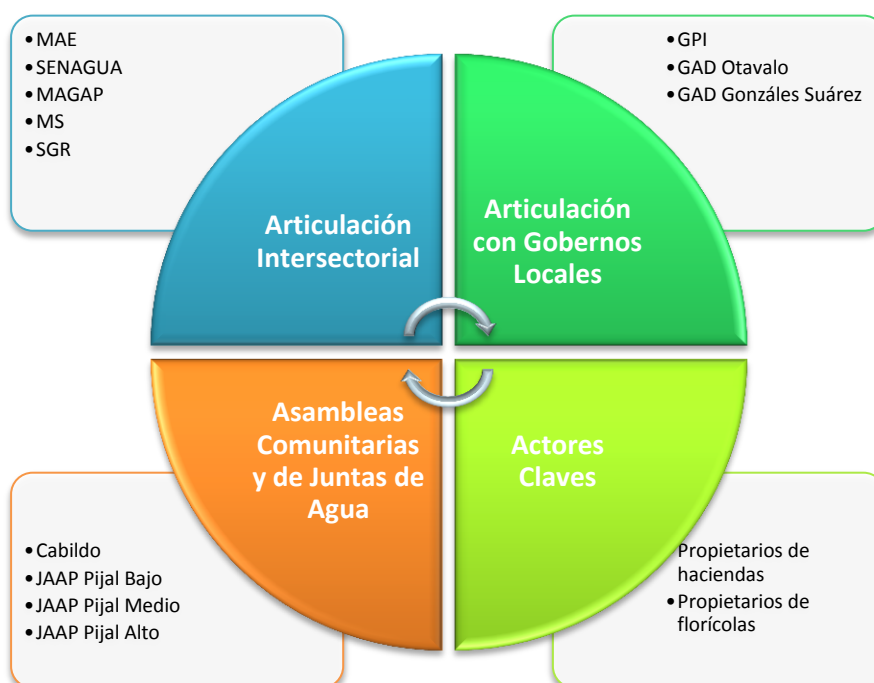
• MAE
• SENAGUA
• MAGAP
• MS
• SGR

• GPI
• GAD Otavalo
• GAD Gonzáles Suárez

Articulación Intersectorial

Articulación con Gobernos Locales

Asambleas Comunitarias y de Juntas de Agua

Actores Claves

• Cabildo
• JAAP Pijal Bajo
• JAAP Pijal Medio
• JAAP Pijal Alto

Propietarios de haciendas
• Propietarios de florícolas